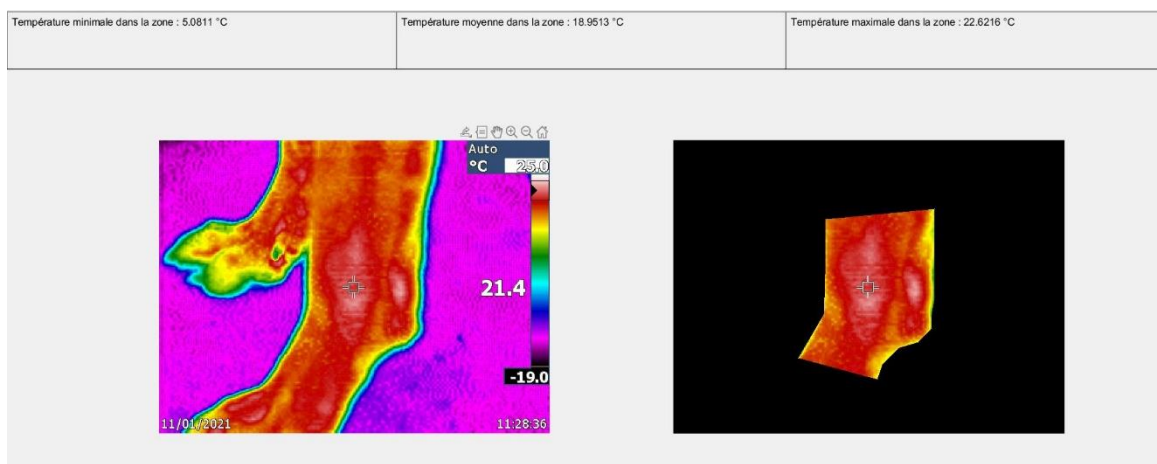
| Température minimale dans la zone : 5.0811 °C | Température moyenne dans la zone : 18.9513 °C | Température maximale dans la zone : 22.6216 °C |
|---|---|---|

Auto
°C 25.0
21.4
-19.0
11/01/2021
11:28:36